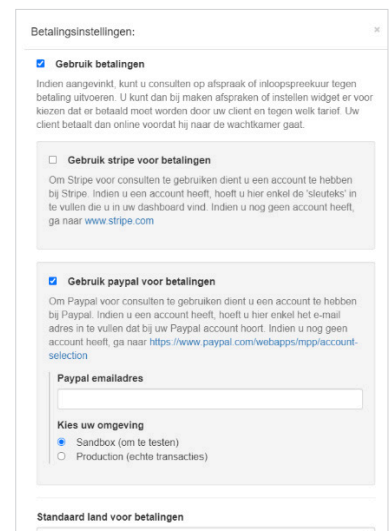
Betalingsinstellingen:

×

Gebruik betalingen

Indien aangevinkt, kunt u consulten op afspraak of inloopspreekuur tegen betaling uitvoeren. U kunt dan bij maken afspraken of instellen widget er voor kiezen dat er betaald moet worden door uw client en tegen welk tarief. Uw client betaalt dan online voordat hij naar de wachtkamer gaat.

Gebruik stripe voor betalingen

Om Stripe voor consulten te gebruiken dient u een account te hebben bij Stripe. Indien u een account heeft, hoeft u hier enkel de 'sleuteks' in te vullen die u in uw dashboard vind. Indien u nog geen account heeft, ga naar www.stripe.com

Gebruik paypal voor betalingen

Om Paypal voor consulten te gebruiken dient u een account te hebben bij Paypal. Indien u een account heeft, hoeft u hier enkel het e-mail adres in te vullen dat bij uw Paypal account hoort. Indien u nog geen account heeft, ga naar https://www.paypal.com/webapps/mpp/account-selection

Paypal emailadres

Kies uw omgeving

Sandbox (om te testen)

Production (echte transacties)

Standaard land voor betalingen